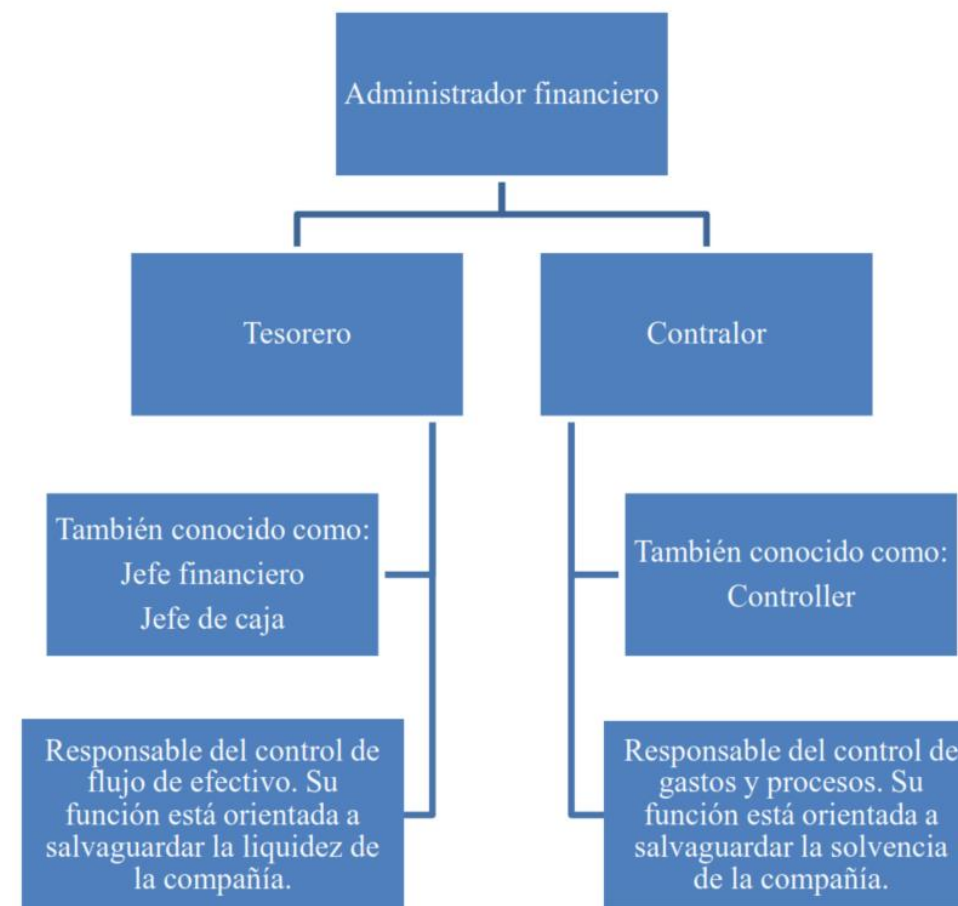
Administrador financiero

Tesorero

Contralor

También conocido como:
Jefe financiero
Jefe de caja

Responsable del control de flujo de efectivo. Su función está orientada a salvaguardar la liquidez de la compañía.

También conocido como:
Controller

Responsable del control de gastos y procesos. Su función está orientada a salvaguardar la solvencia de la compañía.